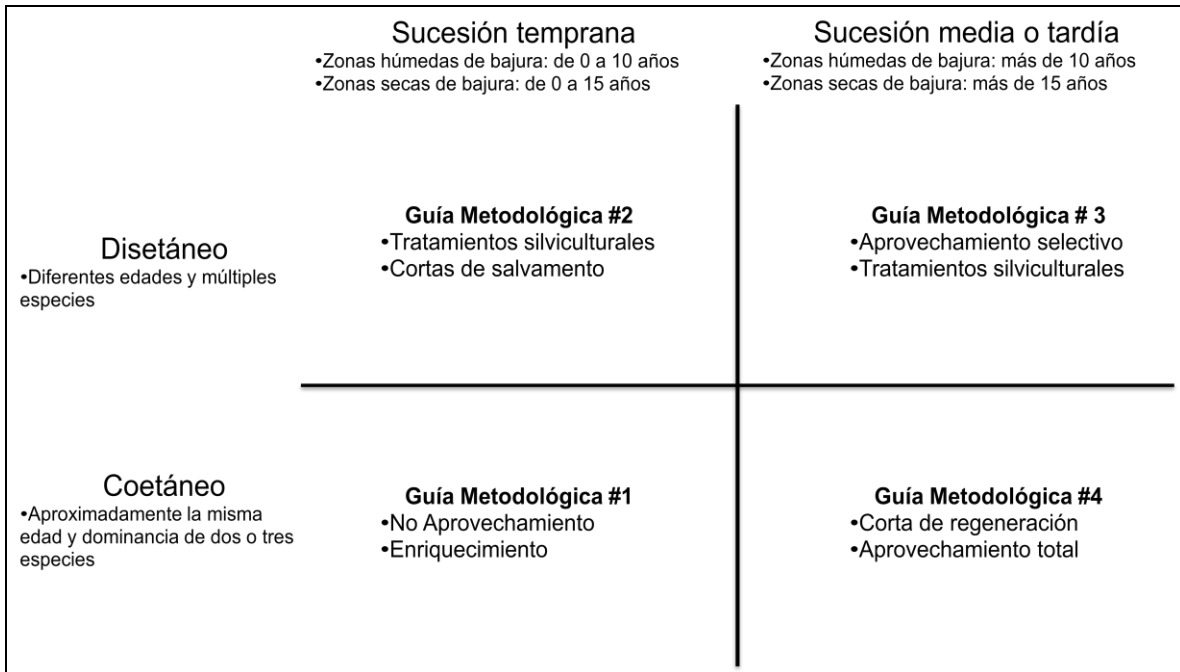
Sucesión temprana
•Zonas húmedas de bajura: de 0 a 10 años
•Zonas secas de bajura: de 0 a 15 años

Sucesión media o tardía
•Zonas húmedas de bajura: más de 10 años
•Zonas secas de bajura: más de 15 años

Disetáneo
•Diferentes edades y múltiples especies

Guía Metodológica #2
•Tratamientos silviculturales
•Cortas de salvamento

Guía Metodológica # 3
•Aprovechamiento selectivo
•Tratamientos silviculturales

Coetáneo
•Aproximadamente la misma edad y dominancia de dos o tres especies

Guía Metodológica #1
•No Aprovechamiento
•Enriquecimiento

Guía Metodológica #4
•Corta de regeneración
•Aprovechamiento total